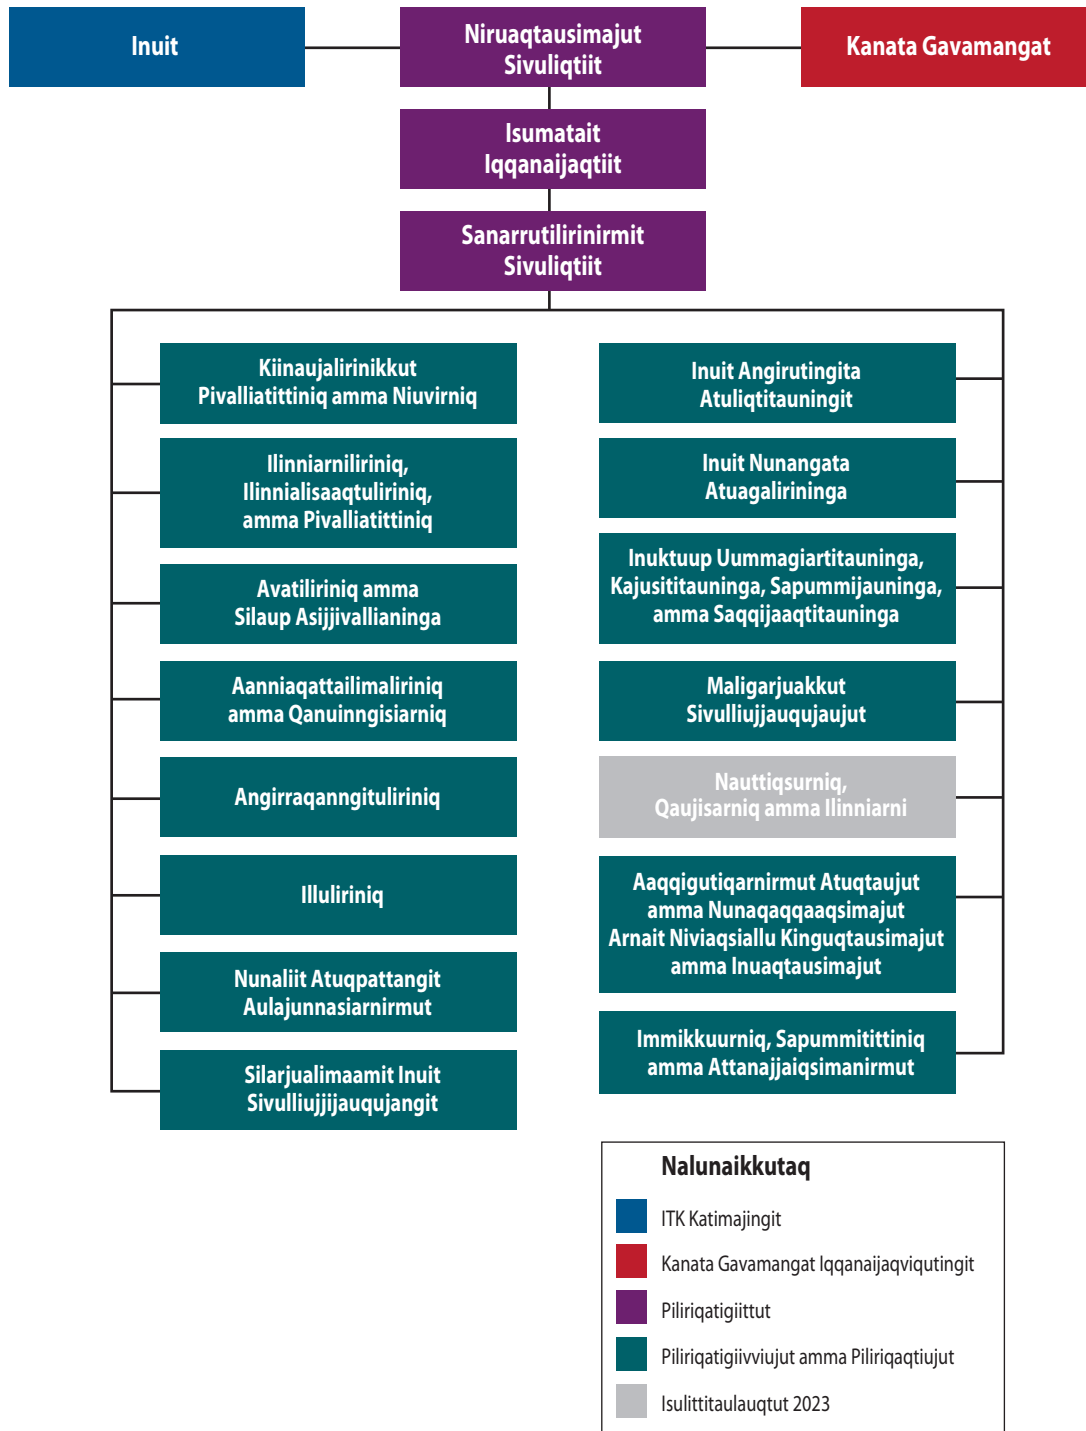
Inuit

Niruaqtausimajut Sivuliqtiit

Kanata Gavamangat

Isumatait Iqqanaijaqtiit

Sanarrutilirinirmit Sivuliqtiit

Kiinaujalirinikkut Pivalliatittiniq amma Niuvirniq

Ilinniarniliriniq, Ilinnialisaaqtuliriniq, amma Pivalliatittiniq

Avatiliriniq amma Silaup Asijjivallianinga

Aanniaqattailimaliriniq amma Qanuinngisiarniq

Angirraqanngituliriniq

Illuliriniq

Nunaliit Atuqpattangit Aulajunnasiarnirmut

Silarjualimaamit Inuit Sivulliujjijauqujangit

Inuit Angirutingita Atuliqtitauningit

Inuit Nunangata Atuagalirininga

Inuktuup Uummagiartitauninga, Kajusititauninga, Sapummijauninga, amma Saqqijaaqtitauninga

Maligarjuakkut Sivulliujjauqujaujut

Nauttiqsurniq, Qaujisarniq amma Ilinniarni

Aaqqigutiqarnirmut Atuqtaujut amma Nunaqaqqaaqsimajut Arnait Niviaqsiallu Kinguqtausimajut amma Inuaqtausimajut

Immikkuurniq, Sapummitittiniq amma Attanajjaiqsimanirmut

Nalunaikkutaq

ITK Katimajingit

Kanata Gavamangat Iqqanaijaqviqutingit

Piliriqatigiittut

Piliriqatigiivviujut amma Piliriqaqtiujut

Isulittitaulauqtut 2023